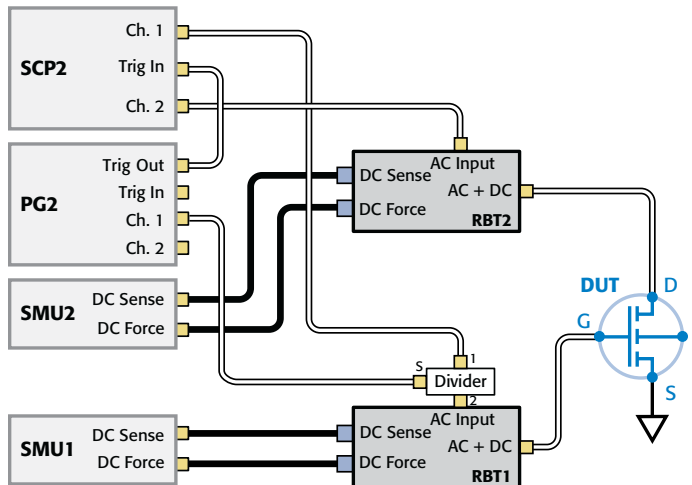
SCP2
Ch. 1
Trig In
Ch. 2

PG2
Trig Out
Trig In
Ch. 1
Ch. 2

SMU2
DC Sense
DC Force

SMU1
DC Sense
DC Force

DC Sense
DC Force
AC Input
AC + DC
RBT2

S
1
Divider
2

AC Input
DC Sense
AC + DC
DC Force
RBT1

DUT
G
D
S